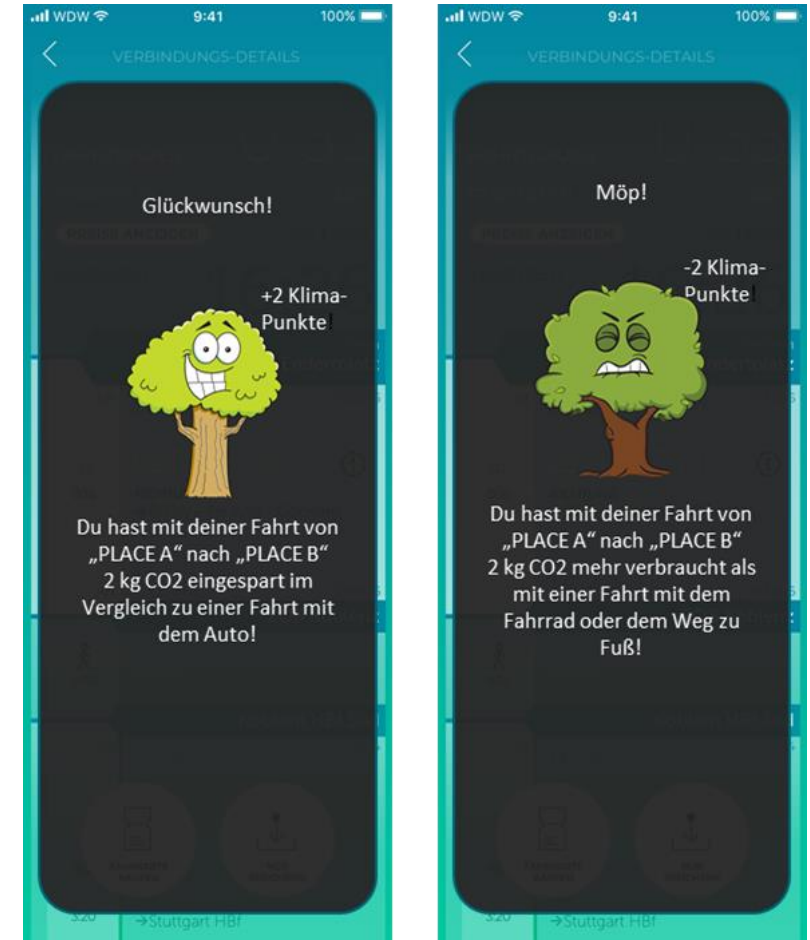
WDW 9:41 100%

VERBINDUNGS-DETAILS

Glückwunsch!

+2 Klima-Punkte!

Du hast mit deiner Fahrt von „PLACE A“ nach „PLACE B“ 2 kg CO2 eingespart im Vergleich zu einer Fahrt mit dem Auto!

3:20 →Stuttgart HBf

WDW 9:41 100%

VERBINDUNGS-DETAILS

Möp!

-2 Klima-Punkte!

Du hast mit deiner Fahrt von „PLACE A“ nach „PLACE B“ 2 kg CO2 mehr verbraucht als mit einer Fahrt mit dem Fahrrad oder dem Weg zu Fuß!

3:20 →Stuttgart HBf